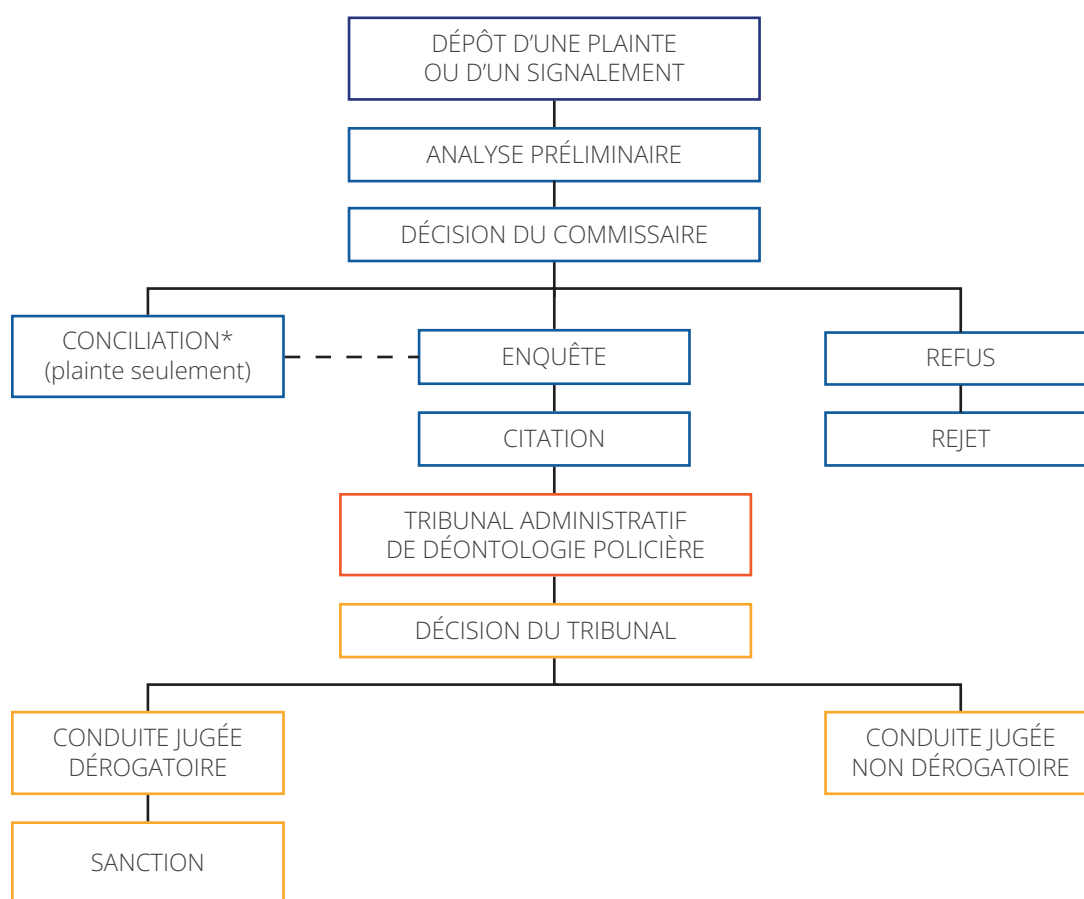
DÉPÔT D'UNE PLAINTE
OU D'UN SIGNALEMENT

ANALYSE PRÉLIMINAIRE

DÉCISION DU COMMISSAIRE

CONCILIATION*
(plainte seulement)

ENQUÊTE

REFUS

CITATION

REJET

TRIBUNAL ADMINISTRATIF
DE DÉONTOLOGIE POLICIÈRE

DÉCISION DU TRIBUNAL

CONDUITE JUGÉE
DÉROGATOIRE

CONDUITE JUGÉE
NON DÉROGATOIRE

SANCTION